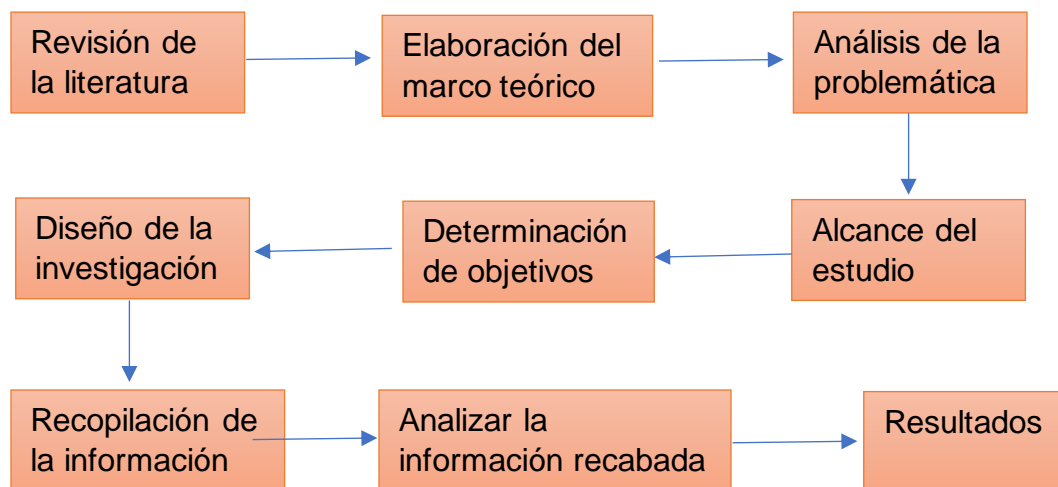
Revisión de la literatura

Elaboración del marco teórico

Análisis de la problemática

Alcance del estudio

Determinación de objetivos

Diseño de la investigación

Recopilación de la información

Analizar la información recabada

Resultados